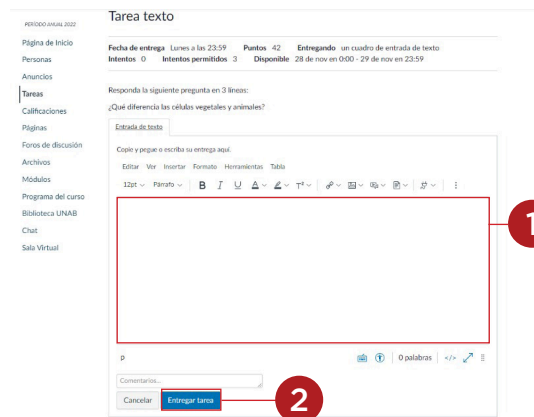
PERÍODO ANUAL 2022
Página de Inicio
Personas
Anuncios
Tareas
Calificaciones
Páginas
Foros de discusión
Archivos
Módulos
Programa del curso
Biblioteca UNAB
Chat
Sala Virtual

Tarea texto

Fecha de entrega Lunes a las 23:59 Puntos 42 Entregando un cuadro de entrada de texto
Intentos 0 Intentos permitidos 3 Disponible 28 de nov en 0:00 - 29 de nov en 23:59

Responda la siguiente pregunta en 3 líneas:

¿Qué diferencia las células vegetales y animales?

Entrada de texto

Copie y pegue o escriba su entrega aquí.

Editar Ver Insertar Formato Herramientas Tabla

12pt Párrafo B I U A T²

1

p 0 palabras </>

Comentarios...

Cancelar Entregar tarea

2